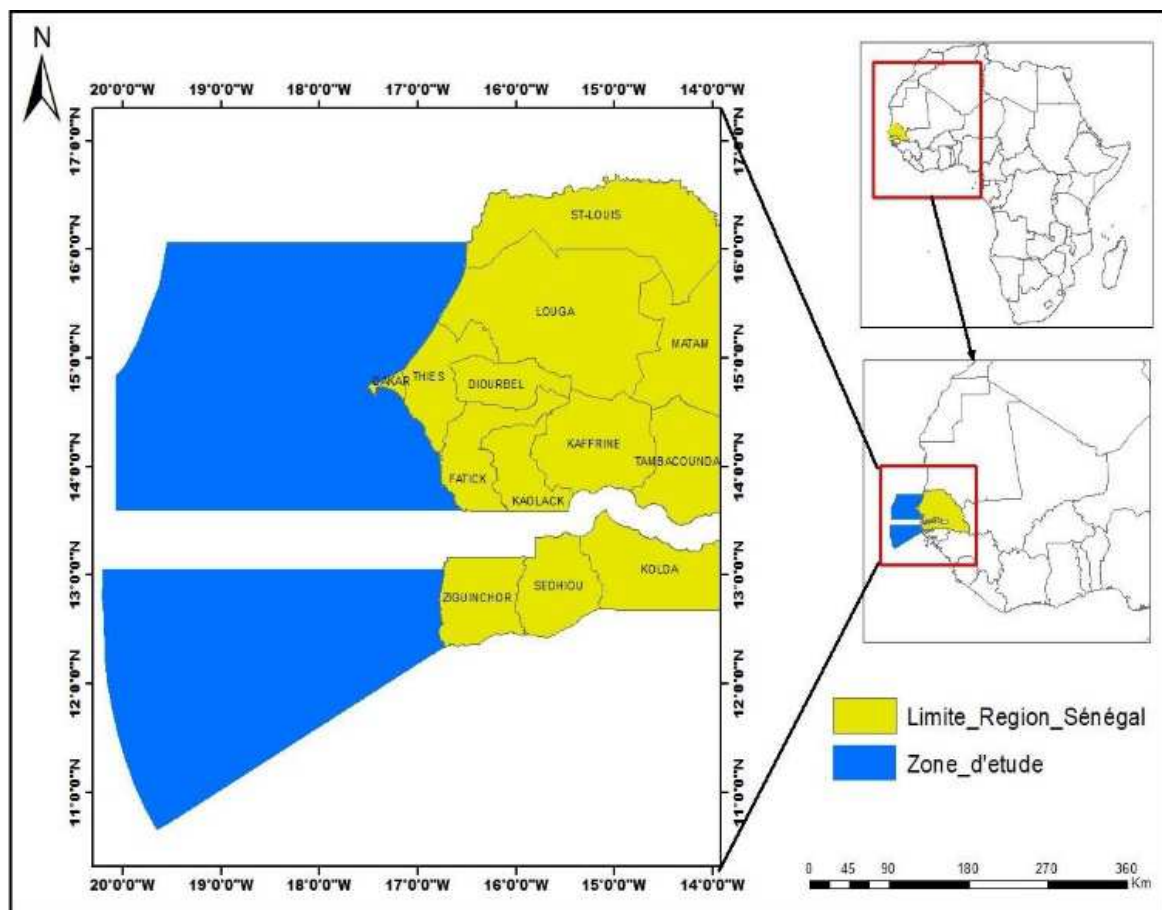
N

20°0'0"W 19°0'0"W 18°0'0"W 17°0'0"W 16°0'0"W 15°0'0"W 14°0'0"W

17°0'0"N 16°0'0"N 15°0'0"N 14°0'0"N 13°0'0"N 12°0'0"N 11°0'0"N

17°0'0"N 16°0'0"N 15°0'0"N 14°0'0"N 13°0'0"N 12°0'0"N 11°0'0"N

ST-LOUIS
LOUGA
MATAM
DAKAR
THIES
DIOURBEL
KAFFRINE
TAMBACOUNDA
FATICK
KAOLACK
ZIGUINCHOR
SEDHIOU
KOLDA

20°0'0"W 19°0'0"W 18°0'0"W 17°0'0"W 16°0'0"W 15°0'0"W 14°0'0"W

Limite_Region_Sénégal
Zone_d'etude

0 45 90 180 270 360 Km